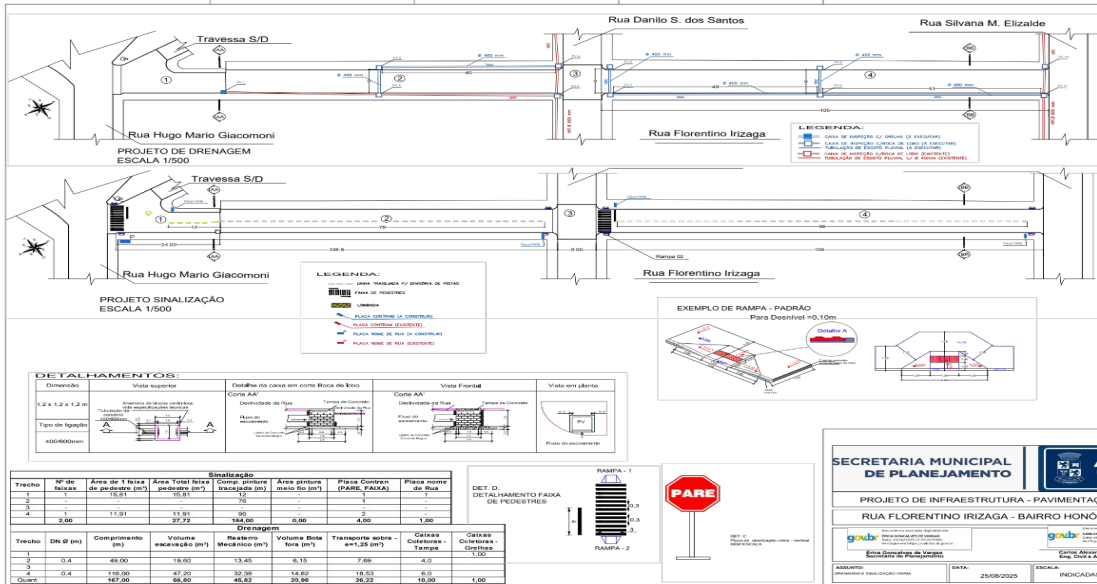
Travessa S/D

Rua Danilo S. dos Santos

Rua Silvana M. Elizalde

1

2

3

4

Rua Hugo Mario Giacomoni

Rua Florentino Irizaga

PROJETO DE DRENAGEM
ESCALA 1/500

LEGENDA:

CAIXA DE INSPEÇÃO C/ GRELHA (A EXECUTAR)
CAIXA DE INSPEÇÃO C/BOCA DE LOBO (A EXECUTAR)
TUBULAÇÃO DE ESGOTO PLUVIAL (A EXECUTAR)
CAIXA DE INSPEÇÃO C/BOCA DE LOBO (EXISTENTE)
TUBULAÇÃO DE ESGOTO PLUVIAL C/ Ø 40mm (EXISTENTE)

Travessa S/D

Rua Hugo Mario Giacomoni

Rua Florentino Irizaga

PROJETO SINALIZAÇÃO
ESCALA 1/500

LEGENDA:

LINHA TRACEJADA P/ DIVISÓRIA DE PISTAS
FAIXA DE PEDESTRES
LOMBADA
PLACA CONTRAN (A CONSTRUIR)
PLACA CONTRAN (EXISTENTE)
PLACA NOME DE RUA (A CONSTRUIR)
PLACA NOME DE RUA (EXISTENTE)

EXEMPLO DE RAMPA - PADRÃO
Para Desnível =0,10m

Detalhe A

DETALHAMENTOS:

| Dimensão | Vista superior | Detalhe da caixa em corte Boca de lobo | Vista Frontal | Vista em planta |
|---|---|---|---|---|
| 1,2 x 1,2 x 1,2 m | | Corte AA' | Corte AA' | |
| Tipo de ligação | | | | |
| 400/600mm | | | | Fluxo do escoamento |

| Sinalização | | | | | | |
|---|---|---|---|---|---|---|
| Trecho | Nº de faixas | Área de 1 faixa de pedestre (m²) | Área Total faixa pedestre (m²) | Comp. pintura tracejada (m) | Área pintura meio fio (m²) | Placa Contran (PARE, FAIXA) | Placa nome de Rua |
| 1 | 1 | 15,81 | 15,81 | 12 | - | 1 | 1 |
| 2 | - | - | - | 76 | - | - | - |
| 3 | - | - | - | - | - | - | - |
| 4 | 1 | 11,91 | 11,91 | 96 | - | 2 | - |
| | 2,00 | | 27,72 | 184,00 | 0,00 | 4,00 | 1,00 |

| Drenagem | | | | | | | |
|---|---|---|---|---|---|---|---|
| Trecho | DN Ø (m) | Comprimento (m) | Volume escavação (m³) | Reaterro Mecânico (m³) | Volume Bota fora (m³) | Transporte sobra - e=1,25 (m³) | Caixas Coletoras - Tampa | Caixas Coletoras - Grelhas |
| 1 | | | | | | | | 1,00 |
| 2 | 0,4 | 49,00 | 19,60 | 13,45 | 6,15 | 7,69 | 4,0 | |
| 3 | | | | | | | | |
| 4 | 0,4 | 118,00 | 47,20 | 32,38 | 14,82 | 18,53 | 6,0 | |
| Quant. | | 167,00 | 66,80 | 45,82 | 20,98 | 26,22 | 10,00 | 1,00 |

DET. D:
DETALHAMENTO FAIXA DE PEDESTRES

RAMPA - 1
RAMPA - 2

PARE

SECRETARIA MUNICIPAL DE PLANEJAMENTO

PROJETO DE INFRAESTRUTURA - PAVIMENTAÇ

RUA FLORENTINO IRIZAGA - BAIRRO HONÓ

gov.br

Erica Gonçalves de Vargas
Secretária de Planejamento

Carlos Alex
Eng. Civil e A

ASSUNTO:
DRENAGEM E SINALIZAÇÃO VIÁRIA

DATA:
25/08/2025

ESCALA:
INDICADA